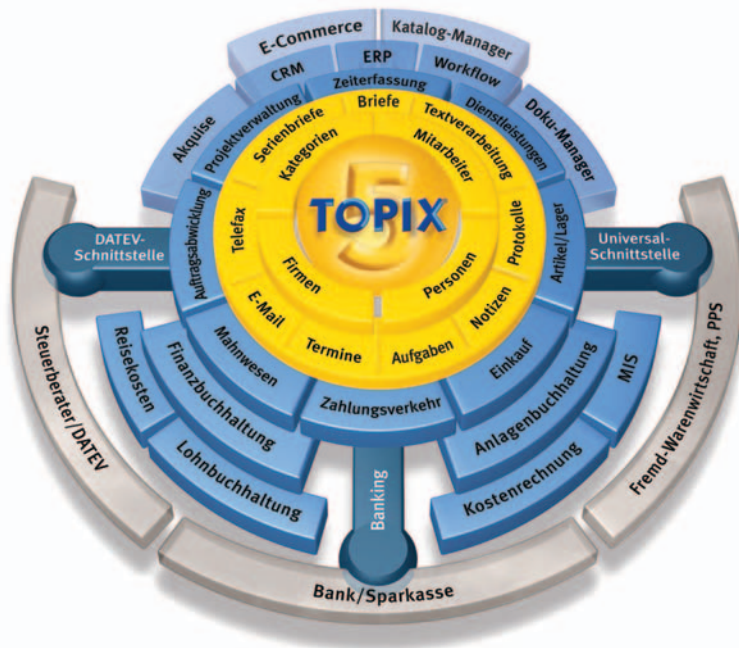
E-Commerce
Katalog-Manager
CRM
ERP
Workflow
Akquise
Zeiterfassung
Doku-Manager
Projektverwaltung
Briefe
Dienstleistungen
Serienbriefe
Textverarbeitung
Kategorien
Mitarbeiter
TOPIX
5
DATEV-Schnittstelle
Auftragsabwicklung
Telefax
Protokolle
Artikel/Lager
Universal-Schnittstelle
Firmen
Personen
E-Mail
Notizen
Termine
Aufgaben
Mahnwesen
Einkauf
Reisekosten
Finanzbuchhaltung
Zahlungsverkehr
Anlagenbuchhaltung
MIS
Steuerberater/DATEV
Lohnbuchhaltung
Banking
Kostenrechnung
Fremd-Warenwirtschaft, PPS
Bank/Sparkasse